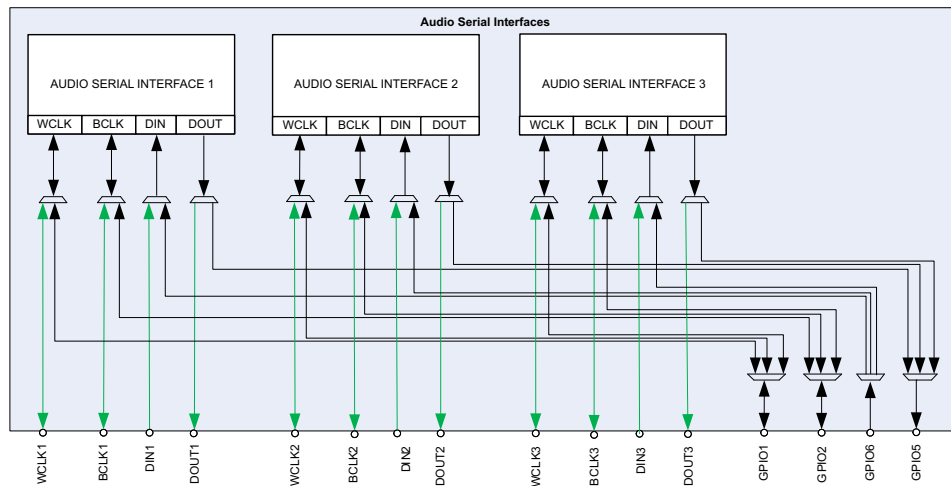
Audio Serial Interfaces

AUDIO SERIAL INTERFACE 1

WCLK BCLK DIN DOUT

AUDIO SERIAL INTERFACE 2

WCLK BCLK DIN DOUT

AUDIO SERIAL INTERFACE 3

WCLK BCLK DIN DOUT

WCLK1 BCLK1 DIN1 DOUT1 WCLK2 BCLK2 DIN2 DOUT2 WCLK3 BCLK3 DIN3 DOUT3 GPIO1 GPIO2 GPIO6 GPIO5